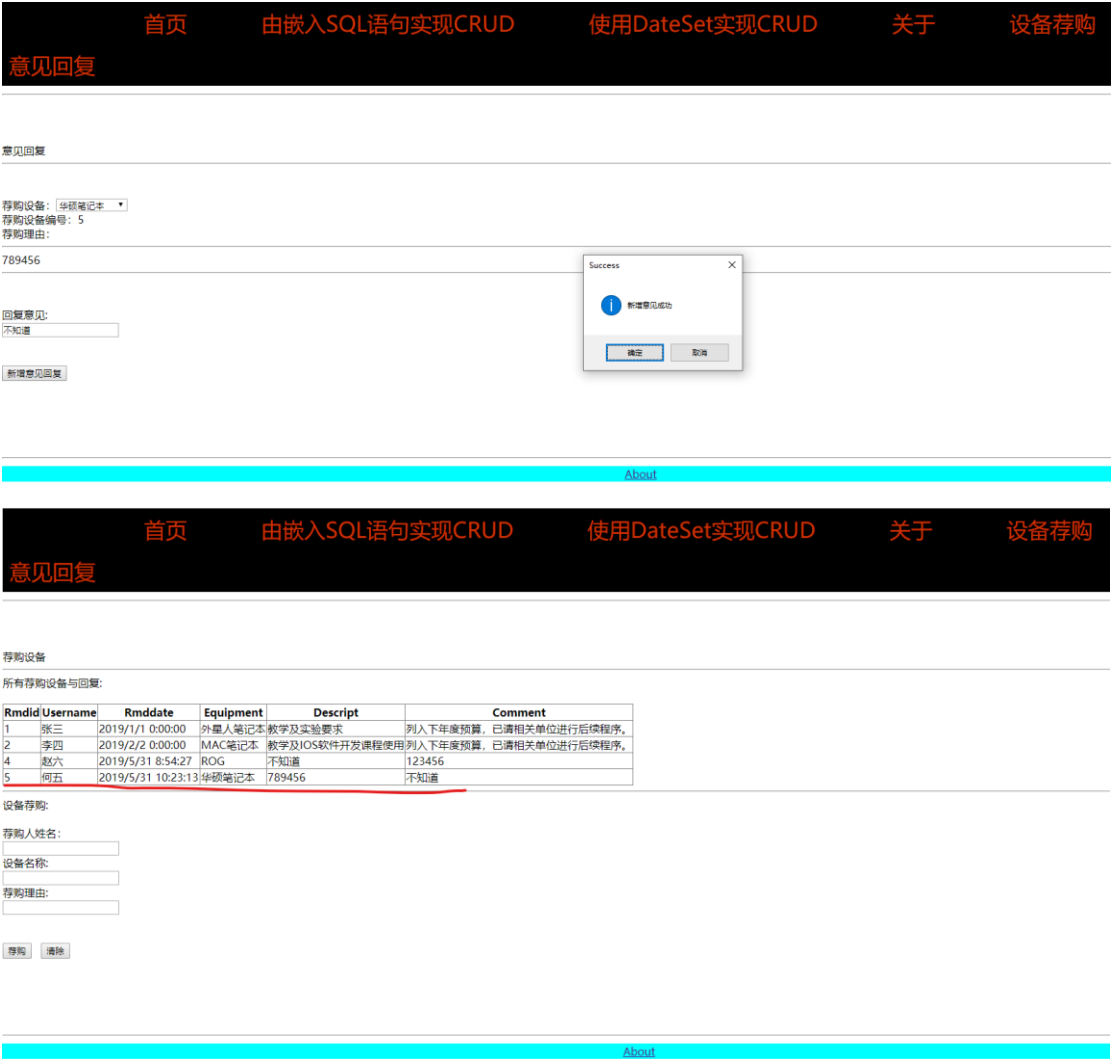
首页 由嵌入SQL语句实现CRUD 使用DateSet实现CRUD 关于 设备荐购 意见回复

意见回复

荐购设备: 华硕笔记本
荐购设备编号: 5
荐购理由:

789456

回复意见:
不知道

新增意见回复

Success

新增意见成功

确定 取消

About

首页 由嵌入SQL语句实现CRUD 使用DateSet实现CRUD 关于 设备荐购 意见回复

荐购设备

所有荐购设备与回复:

| Rmdid | Username | Rmddate | Equipment | Descript | Comment |
|---|---|---|---|---|---|
| 1 | 张三 | 2019/1/1 0:00:00 | 外星人笔记本 | 教学及实验要求 | 列入下年度预算，已请相关单位进行后续程序。 |
| 2 | 李四 | 2019/2/2 0:00:00 | MAC笔记本 | 教学及IOS软件开发课程使用 | 列入下年度预算，已请相关单位进行后续程序。 |
| 4 | 赵六 | 2019/5/31 8:54:27 | ROG | 不知道 | 123456 |
| 5 | 何五 | 2019/5/31 10:23:13 | 华硕笔记本 | 789456 | 不知道 |

设备荐购:

荐购人姓名:

设备名称:

荐购理由:

荐购 清除

About